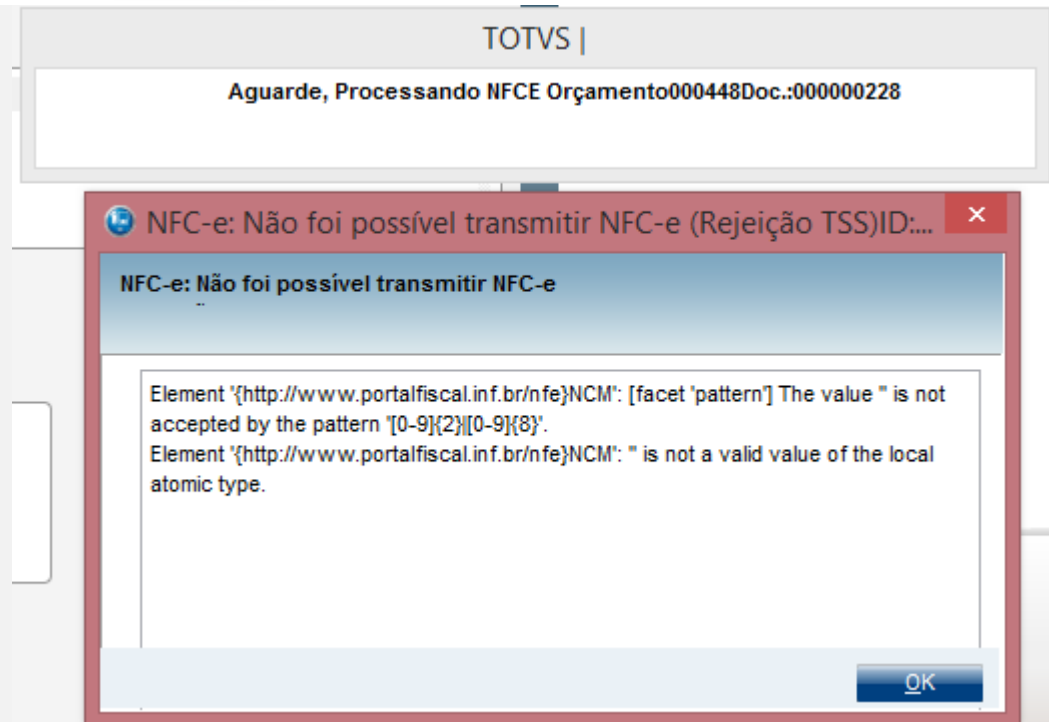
TOTVS |

Aguarde, Processando NFCE Orçamento000448Doc.:000000228

NFC-e: Não foi possível transmitir NFC-e (Rejeição TSS)ID:...

NFC-e: Não foi possível transmitir NFC-e

Element '{http://www.portalfiscal.inf.br/nfe}NCM': [facet 'pattern'] The value '' is not accepted by the pattern '[0-9]{2}|[0-9]{8}'.
Element '{http://www.portalfiscal.inf.br/nfe}NCM': '' is not a valid value of the local atomic type.

OK